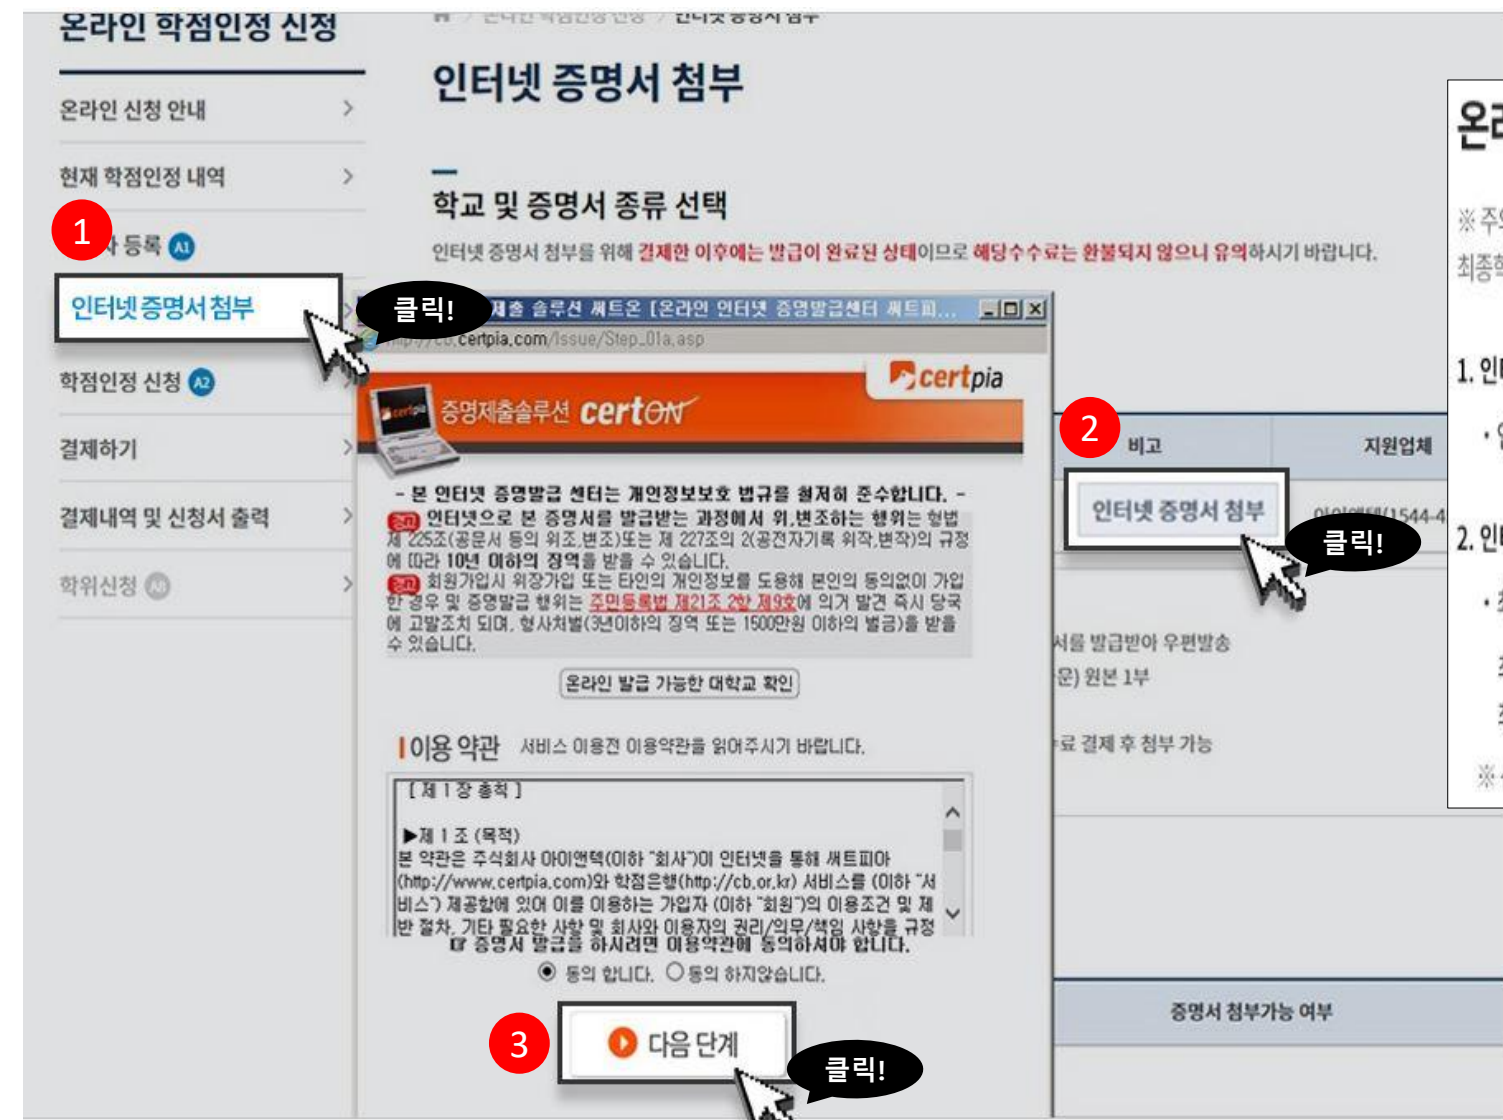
온라인 학점인정 신청

온라인 신청 안내 >

현재 학점인정 내역 >

1

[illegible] 등록 A1

인터넷증명서첨부 >

클릭!

학점인정 신청 A2

결제하기 >

결제내역 및 신청서 출력 >

학위신청 A3 >

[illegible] > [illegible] > 인터넷 증명서 첨부

인터넷 증명서 첨부

학교 및 증명서 종류 선택

인터넷 증명서 첨부를 위해 결제한 이후에는 발급이 완료된 상태이므로 해당수수료는 환불되지 않으니 유의하시기 바랍니다.

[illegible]제출 솔루션 써트온 [온라인 인터넷 증명발급센터 써트피]...

http://cb.certpia.com/Issue/Step_01a.asp

certpia

증명제출솔루션 certON

- 본 인터넷 증명발급 센터는 개인정보보호 법규를 철저히 준수합니다. -

경고 인터넷으로 본 증명서를 발급받는 과정에서 위,변조하는 행위는 형법 제 225조(공문서 등의 위조,변조)또는 제 227조의 2(공전자기록 위작,변작)의 규정에 따라 10년 이하의 징역을 받을 수 있습니다.

경고 회원가입시 위장가입 또는 타인의 개인정보를 도용해 본인의 동의없이 가입한 경우 및 증명발급 행위는 주민등록법 제21조 2항 제9호에 의거 발견 즉시 당국에 고발조치 되며, 형사처벌(3년이하의 징역 또는 1500만원 이하의 벌금)을 받을 수 있습니다.

온라인 발급 가능한 대학교 확인

| 이용 약관 서비스 이용전 이용약관을 읽어주시기 바랍니다.

[ 제 1 장 총칙 ]

▶제 1 조 (목적)
본 약관은 주식회사 아이앤텍(이하 "회사")이 인터넷을 통해 써트피아(http://www.certpia.com)와 학점은행(http://cb.or.kr) 서비스를 (이하 "서비스") 제공함에 있어 이를 이용하는 가입자 (이하 "회원")의 이용조건 및 제반 절차, 기타 필요한 사항 및 회사와 이용자의 권리/의무/책임 사항을 규정

☞ 증명서 발급을 하시려면 이용약관에 동의하셔야 합니다.

동의 합니다. 동의 하지않습니다.

3

다음 단계

클릭!

2

비고

지원업체

인터넷 증명서 첨부

클릭!

아이앤텍(1544-4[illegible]

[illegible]서를 발급받아 우편발송

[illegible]문) 원본 1부

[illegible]료 결제 후 첨부 가능

증명서 첨부가능 여부

온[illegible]

※주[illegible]

최종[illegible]

1. 인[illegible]

2. 인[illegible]

※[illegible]